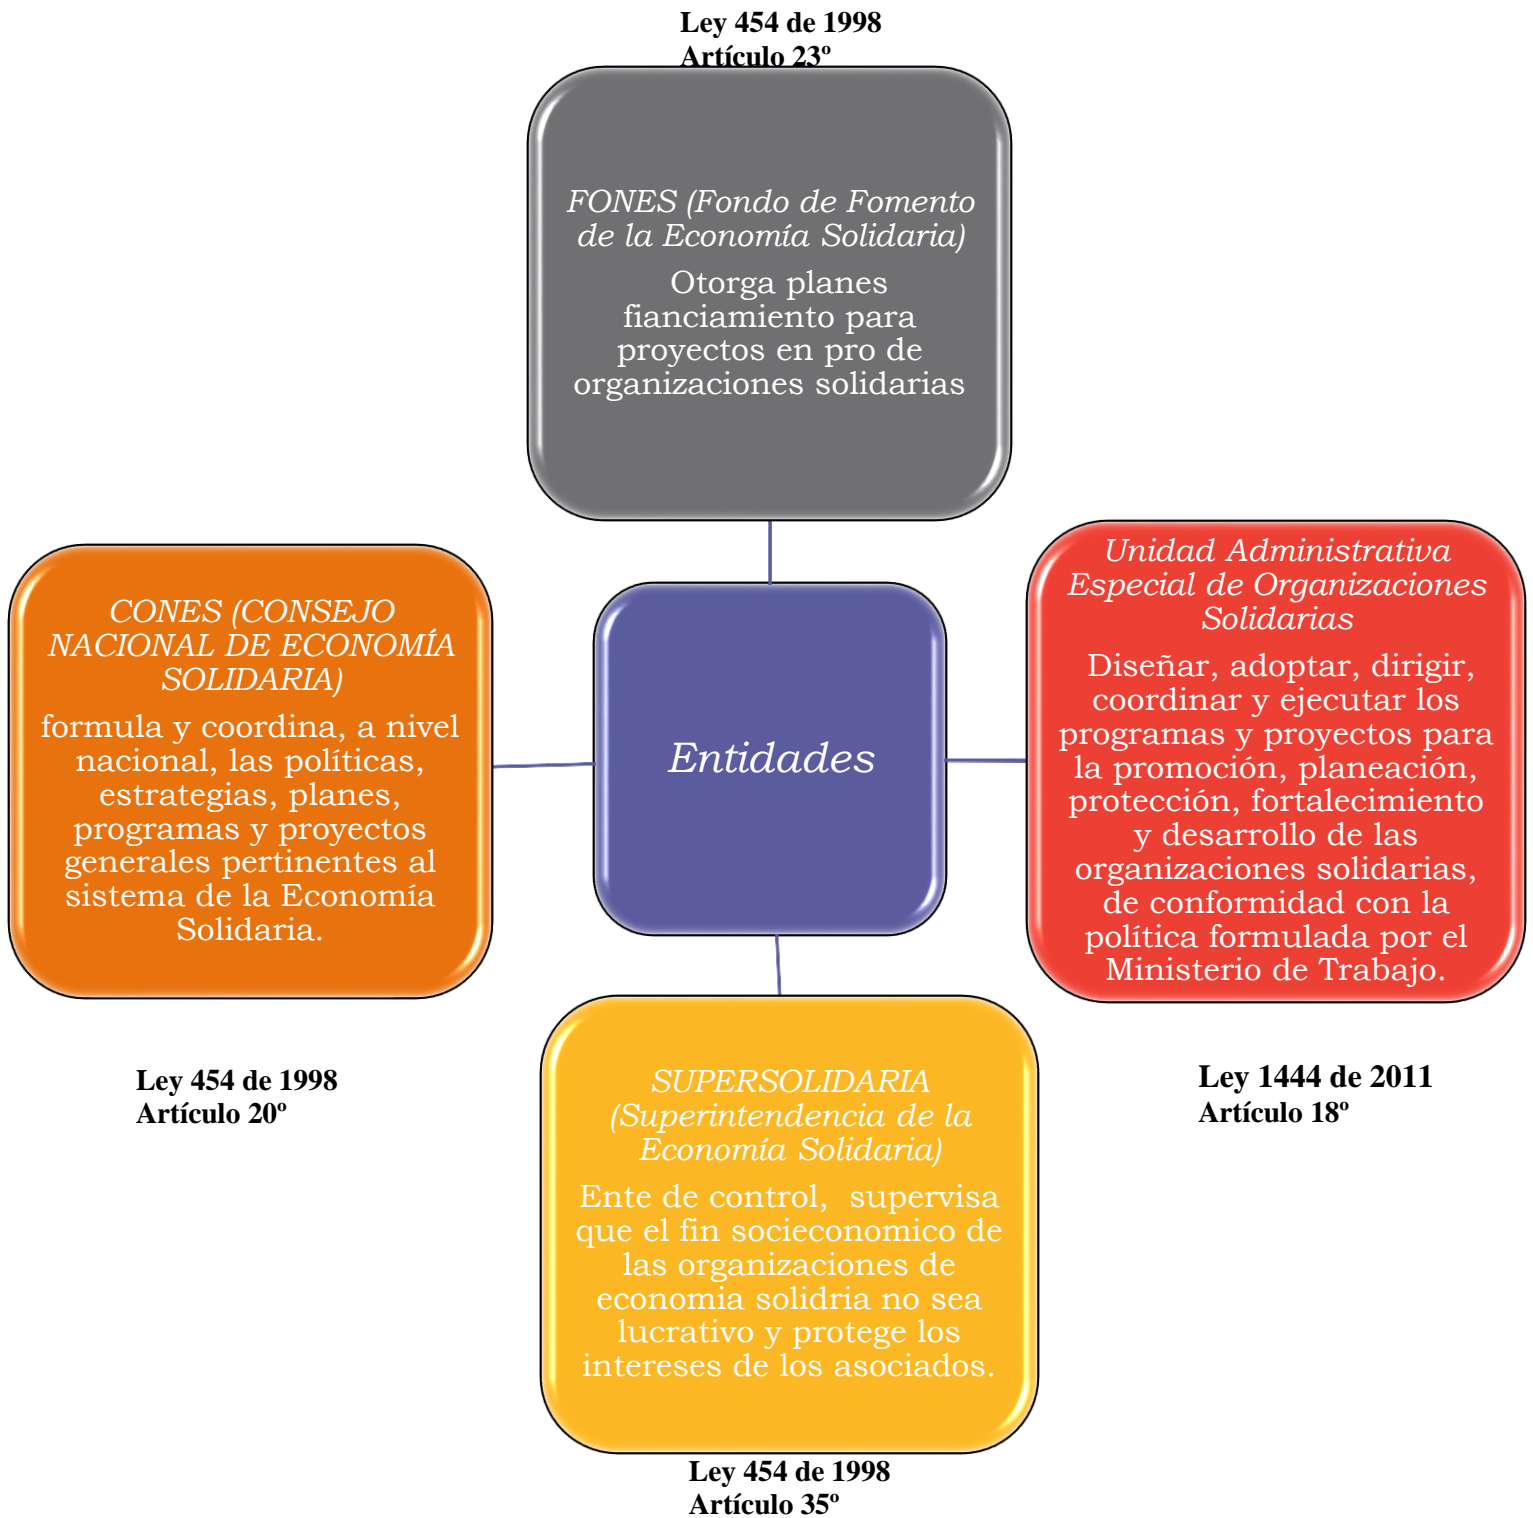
Ley 454 de 1998
Artículo 23º

FONES (Fondo de Fomento de la Economía Solidaria)

Otorga planes fianciamiento para proyectos en pro de organizaciones solidarias

CONES (CONSEJO NACIONAL DE ECONOMÍA SOLIDARIA)

formula y coordina, a nivel nacional, las políticas, estrategias, planes, programas y proyectos generales pertinentes al sistema de la Economía Solidaria.

Entidades

Unidad Administrativa Especial de Organizaciones Solidarias

Diseñar, adoptar, dirigir, coordinar y ejecutar los programas y proyectos para la promoción, planeación, protección, fortalecimiento y desarrollo de las organizaciones solidarias, de conformidad con la política formulada por el Ministerio de Trabajo.

Ley 454 de 1998
Artículo 20º

SUPERSOLIDARIA (Superintendencia de la Economía Solidaria)

Ente de control, supervisa que el fin socieconomico de las organizaciones de economia solidria no sea lucrativo y protege los intereses de los asociados.

Ley 1444 de 2011
Artículo 18º

Ley 454 de 1998
Artículo 35º